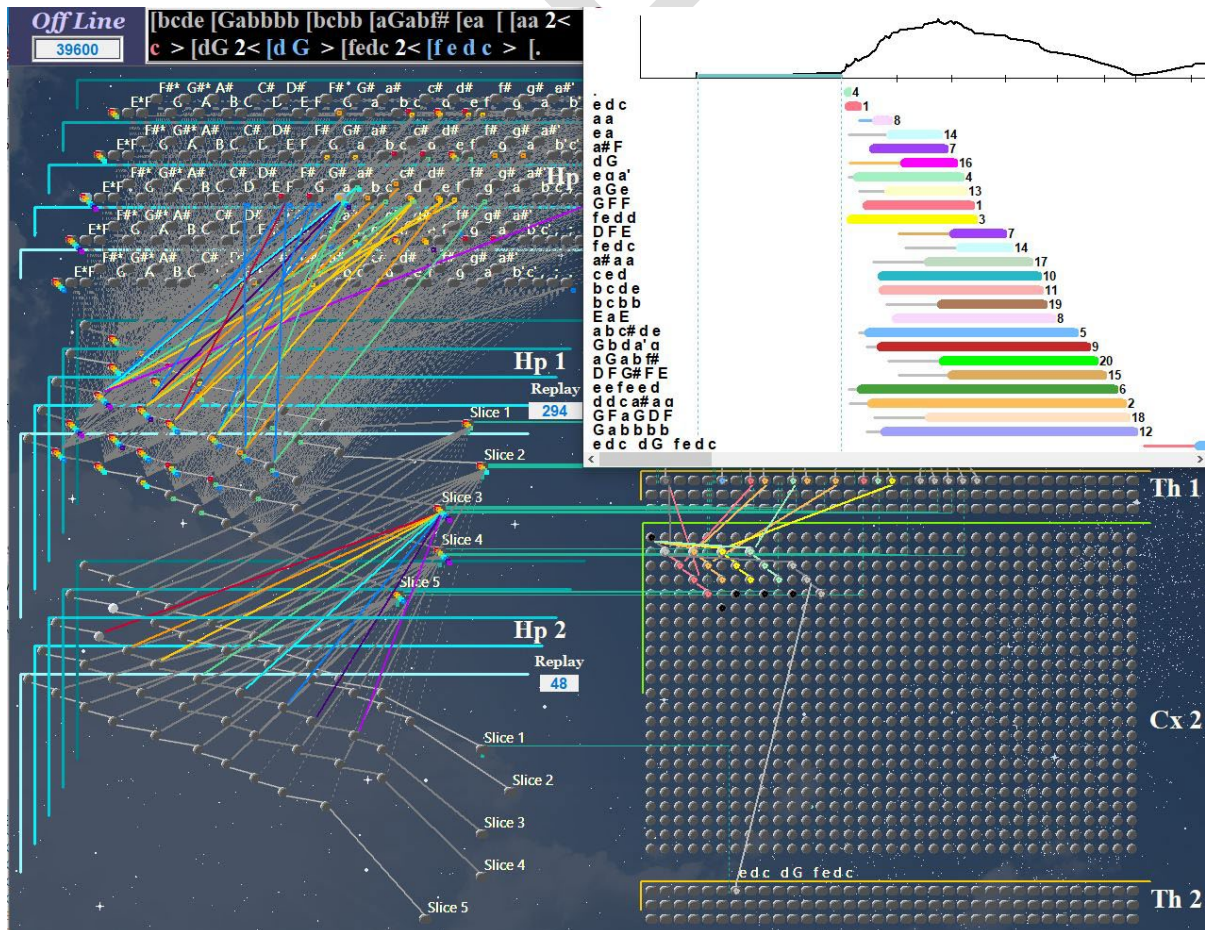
Off Line
39600
[bcde [Gabbbb [bcbb [aGabf# [ea [ [aa 2<
c > [dG 2< [d G > [fedc 2< [f e d c > [.

.
e d c
a a
e a
a# F
d G
e g a'
a G e
G F F
f e d d
D F E
f e d c
a# a a
c e d
b c d e
b c b b
E a E
a b c# d e
G b d a' g
a G a b f#
D F G# F E
e e f e e d
d d c a# a g
G F a G D F
G a b b b b
e d c d G f e d c

4
1
8
14
7
16
4
13
11
1
3
7
14
17
10
11
19
8
5
9
20
15
6
2
18
12

F# G# A# C# D# F# G# a# c# d# f# g# a#'
E F G A B C D E F G a b c d e f g a b'

Hp
Hp 1
Replay
294
Slice 1
Slice 2
Slice 3
Slice 4
Slice 5
Hp 2
Replay
48
Slice 1
Slice 2
Slice 3
Slice 4
Slice 5

Th 1
Cx 2
e d c d G f e d c
Th 2